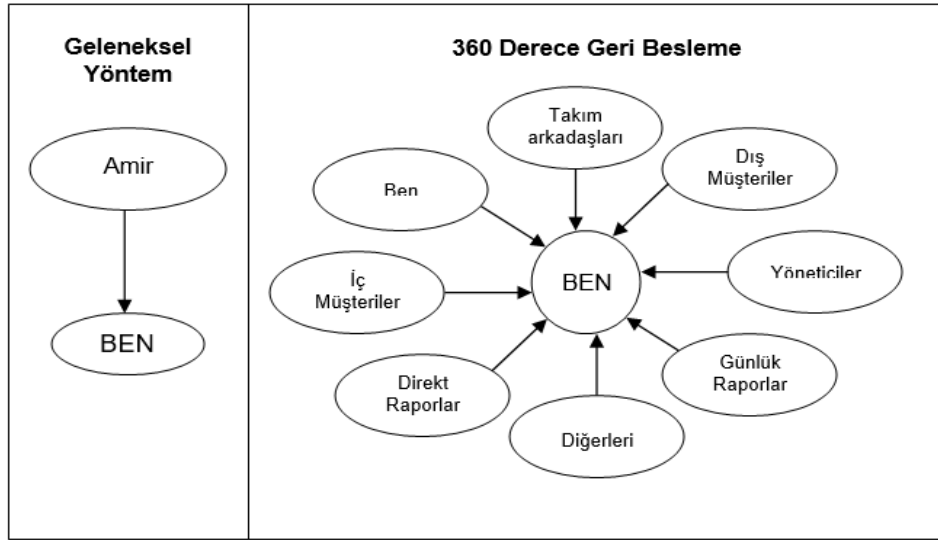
| Geleneksel Yöntem | 360 Derece Geri Besleme |
|---|---|
| Amir | Takım arkadaşları |
| BEN | Ben |
| | Dış Müşteriler |
| | BEN |
| | İç Müşteriler |
| | Yöneticiler |
| | Direkt Raporlar |
| | Günlük Raporlar |
| | Diğerleri |